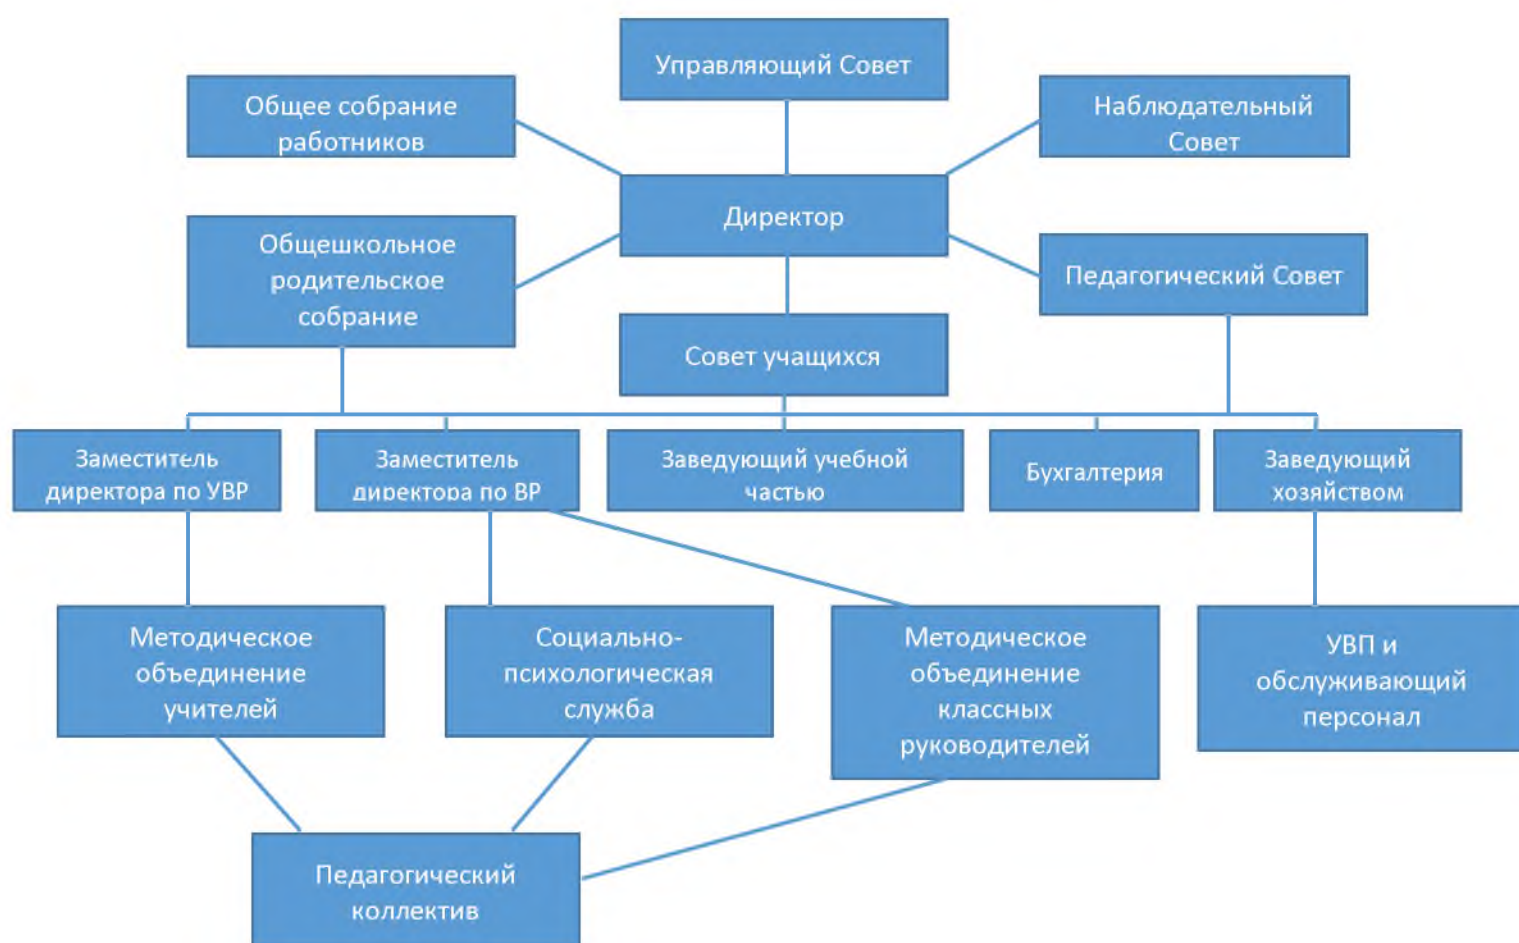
Управляющий Совет

Общее собрание работников

Наблюдательный Совет

Директор

Общешкольное родительское собрание

Педагогический Совет

Совет учащихся

Заместитель директора по УВР

Заместитель директора по ВР

Заведующий учебной частью

Бухгалтерия

Заведующий хозяйством

Методическое объединение учителей

Социально-психологическая служба

Методическое объединение классных руководителей

УВП и обслуживающий персонал

Педагогический коллектив